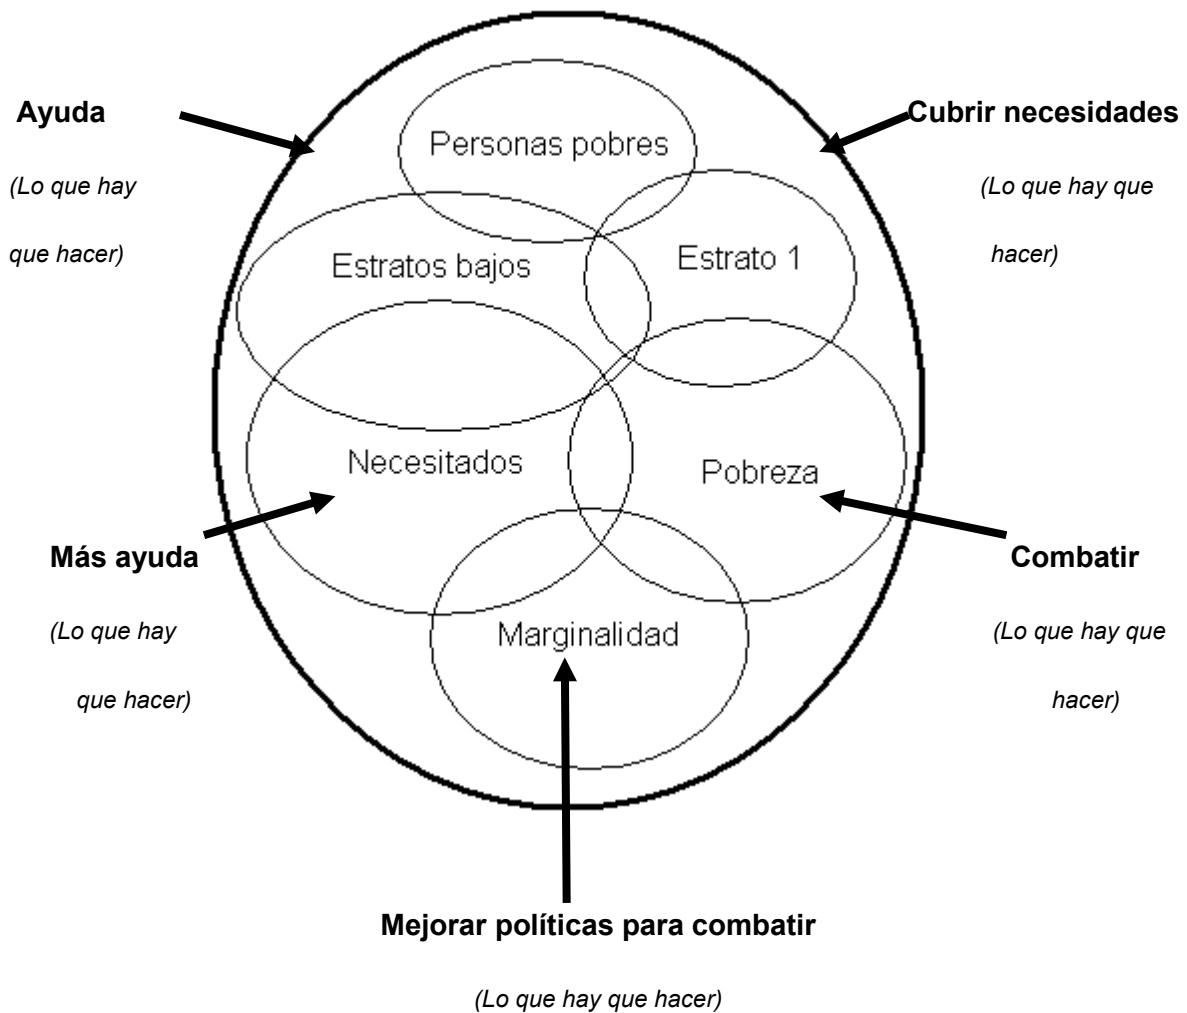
Ayuda

(Lo que hay que hacer)

Cubrir necesidades

(Lo que hay que hacer)

Personas pobres

Estratos bajos

Estrato 1

Necesitados

Pobreza

Marginalidad

Más ayuda

(Lo que hay que hacer)

Combatir

(Lo que hay que hacer)

Mejorar políticas para combatir

(Lo que hay que hacer)